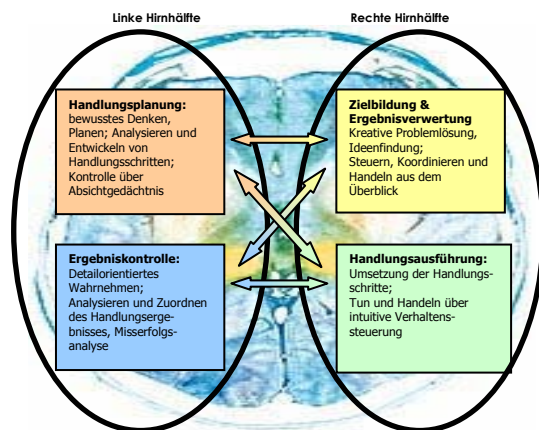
Linke Hirnhälfte

Rechte Hirnhälfte

**Handlungsplanung:**
bewusstes Denken, Planen; Analysieren und Entwickeln von Handlungsschritten; Kontrolle über Absichtgedächtnis

**Zielbildung & Ergebnisverwertung**
Kreative Problemlösung, Ideenfindung; Steuern, Koordinieren und Handeln aus dem Überblick

**Ergebniskontrolle:**
Detailorientiertes Wahrnehmen; Analysieren und Zuordnen des Handlungsergebnisses, Misserfolgsanalyse

**Handlungsausführung:**
Umsetzung der Handlungsschritte; Tun und Handeln über intuitive Verhaltenssteuerung